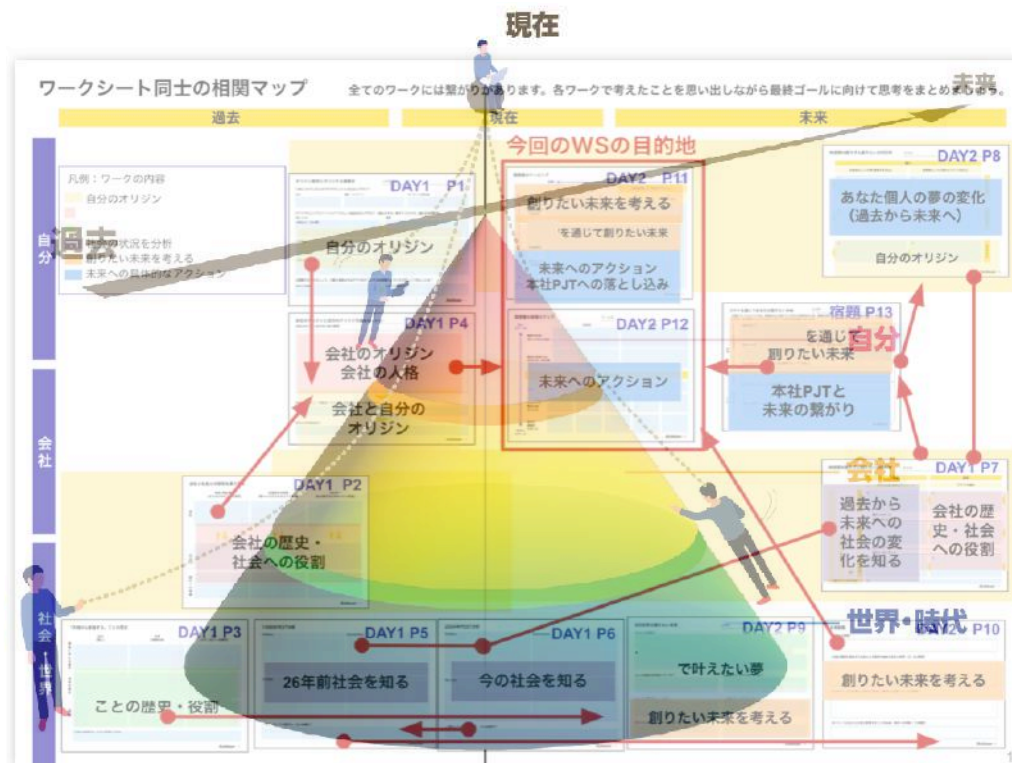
現在

ワークシート同士の相関マップ

全てのワークには繋がりがあります。各ワークで考えたことを思い出しながら最終ゴールに向けて思考をまとめましょう。

未来

過去

現在

未来

今回のWSの目的地

凡例：ワークの内容

自分のオリジン

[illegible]の状況を分析

創りたい未来を考える

未来への具体的なアクション

過去

自分

会社

社会・世界

DAY1 P1

自分のオリジン

DAY2 P11

創りたい未来を考える

を通じて創りたい未来

未来へのアクション
本社PJTへの落とし込み

DAY2 P8

あなた個人の夢の変化
（過去から未来へ）

自分のオリジン

DAY1 P4

会社のオリジン
会社の人格

会社と自分の
オリジン

DAY2 P12

未来へのアクション

宿題 P13

を通じて
創りたい未来

自分

本社PJTと
未来の繋がり

DAY1 P2

会社の歴史・
社会への役割

会社

DAY1 P7

過去から
未来への
社会の変
化を知る

会社の歴
史・社会
への役割

世界・時代

DAY1 P3

ことの歴史・役割

DAY1 P5

26年前社会を知る

DAY1 P6

今の社会を知る

DAY2 P9

で叶えたい夢

創りたい未来を考える

DAY2 P10

創りたい未来を考える